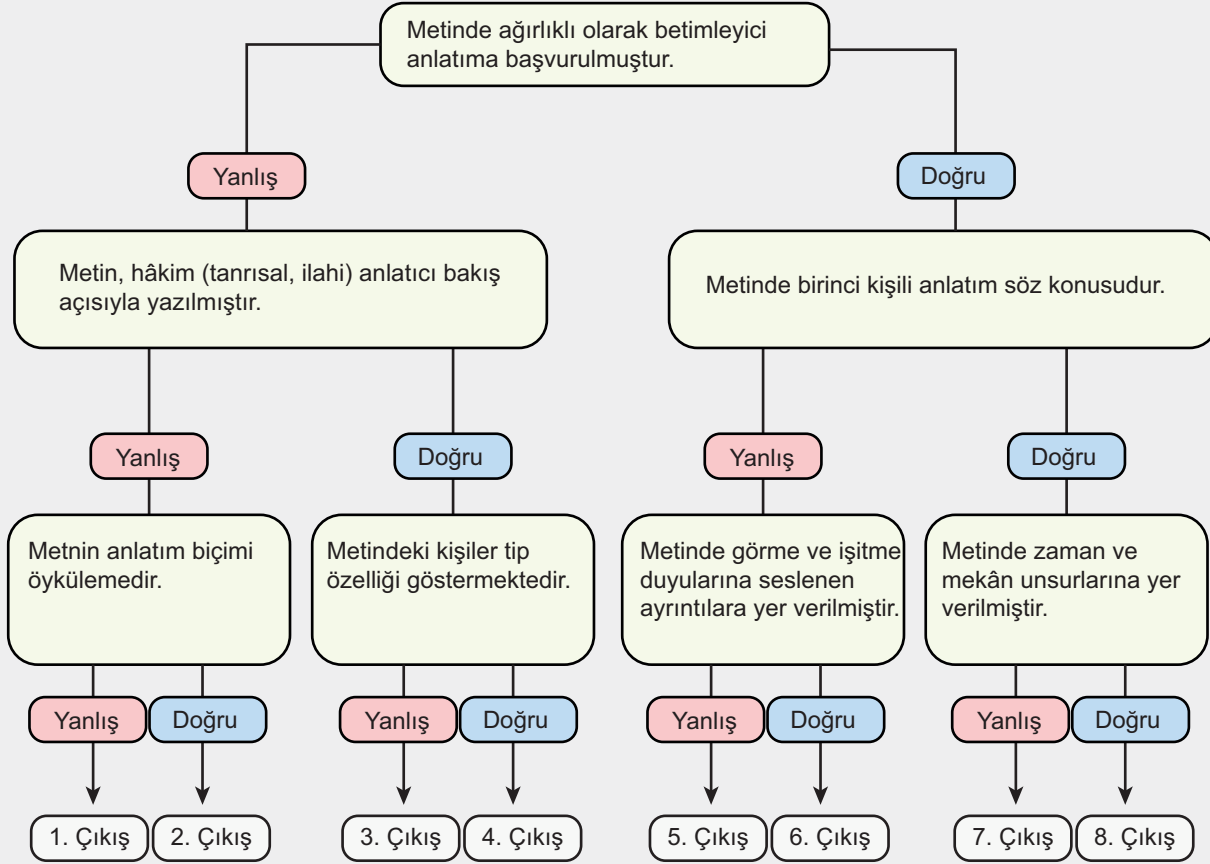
Metinde ağırlıklı olarak betimleyici anlatıma başvurulmuştur.

Yanlış

Metin, hâkim (tanrısal, ilahi) anlatıcı bakış açısıyla yazılmıştır.

Yanlış

Metnin anlatım biçimi öykülemedir.

Yanlış
Doğru

1. Çıkış
2. Çıkış

Doğru

Metindeki kişiler tip özelliği göstermektedir.

Yanlış
Doğru

3. Çıkış
4. Çıkış

Doğru

Metinde birinci kişili anlatım söz konusudur.

Yanlış

Metinde görme ve işitme duyularına seslenen ayrıntılara yer verilmiştir.

Yanlış
Doğru

5. Çıkış
6. Çıkış

Doğru

Metinde zaman ve mekân unsurlarına yer verilmiştir.

Yanlış
Doğru

7. Çıkış
8. Çıkış